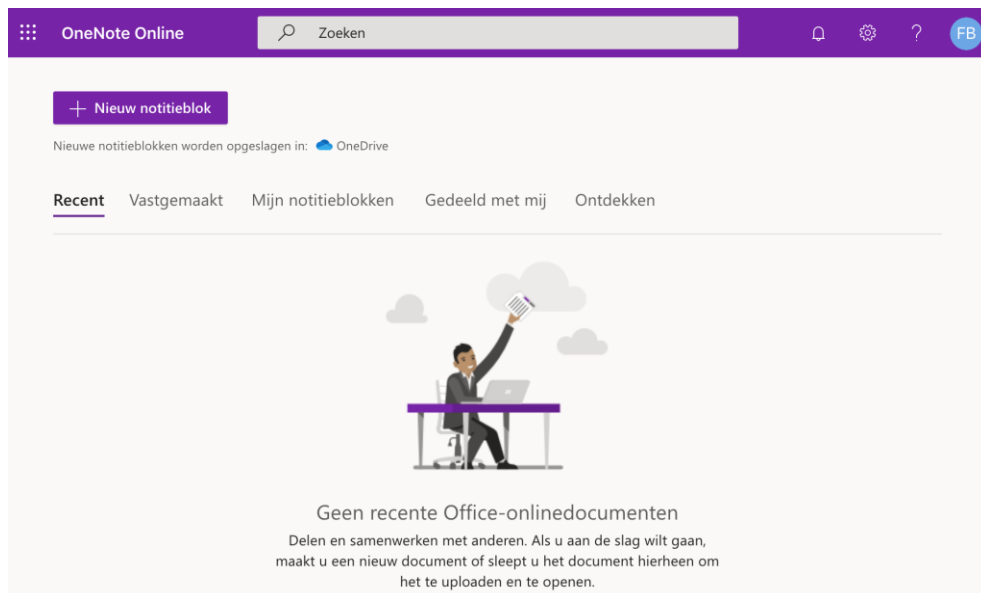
OneNote Online

Zoeken

FB

Nieuw notitieblok

Nieuwe notitieblokken worden opgeslagen in: OneDrive

Recent Vastgemaakt Mijn notitieblokken Gedeeld met mij Ontdekken

Geen recente Office-onlinedocumenten

Delen en samenwerken met anderen. Als u aan de slag wilt gaan, maakt u een nieuw document of sleept u het document hierheen om het te uploaden en te openen.